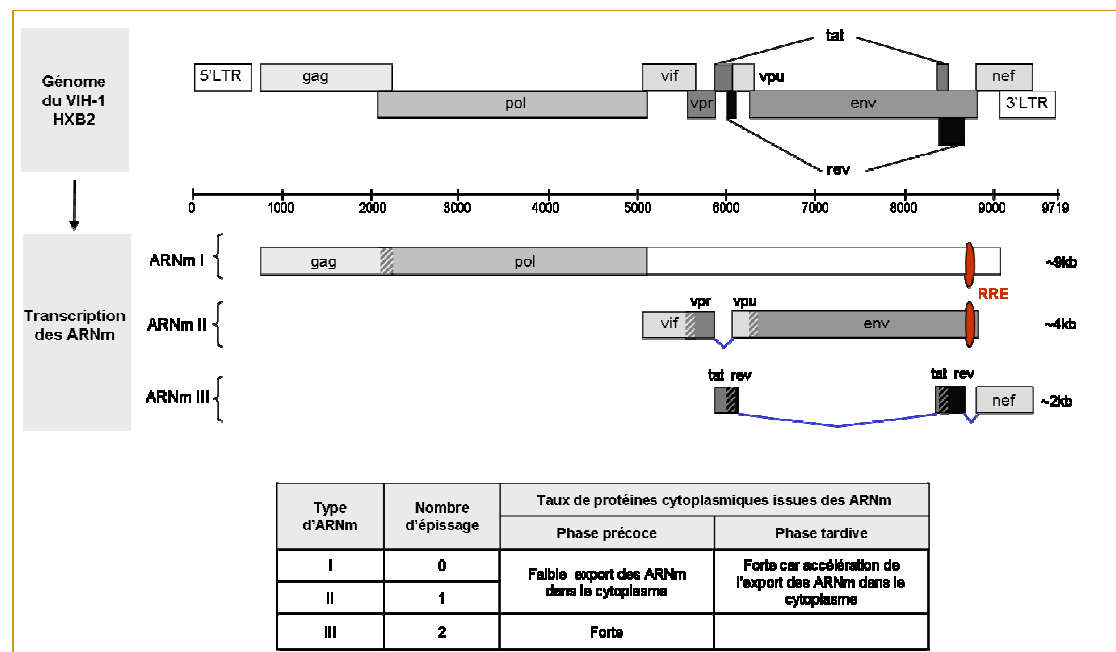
Génome du VIH-1 HXB2

5'LTR gag vif tat vpu nef

pol vpr env 3'LTR

rev

0 1000 2000 3000 4000 5000 6000 7000 8000 9000 9719

Transcription des ARNm

ARNm I gag pol ~9kb

RRE

ARNm II vif vpr vpu env ~4kb

ARNm III tat rev tat rev nef ~2kb

| Type d'ARNm | Nombre d'épissage | Taux de protéines cytoplasmiques issues des ARNm | |
|---|---|---|---|
| | | Phase précoce | Phase tardive |
| I | 0 | Faible export des ARNm dans le cytoplasme | Forte car accélération de l'export des ARNm dans le cytoplasme |
| II | 1 | | |
| III | 2 | Forte | |